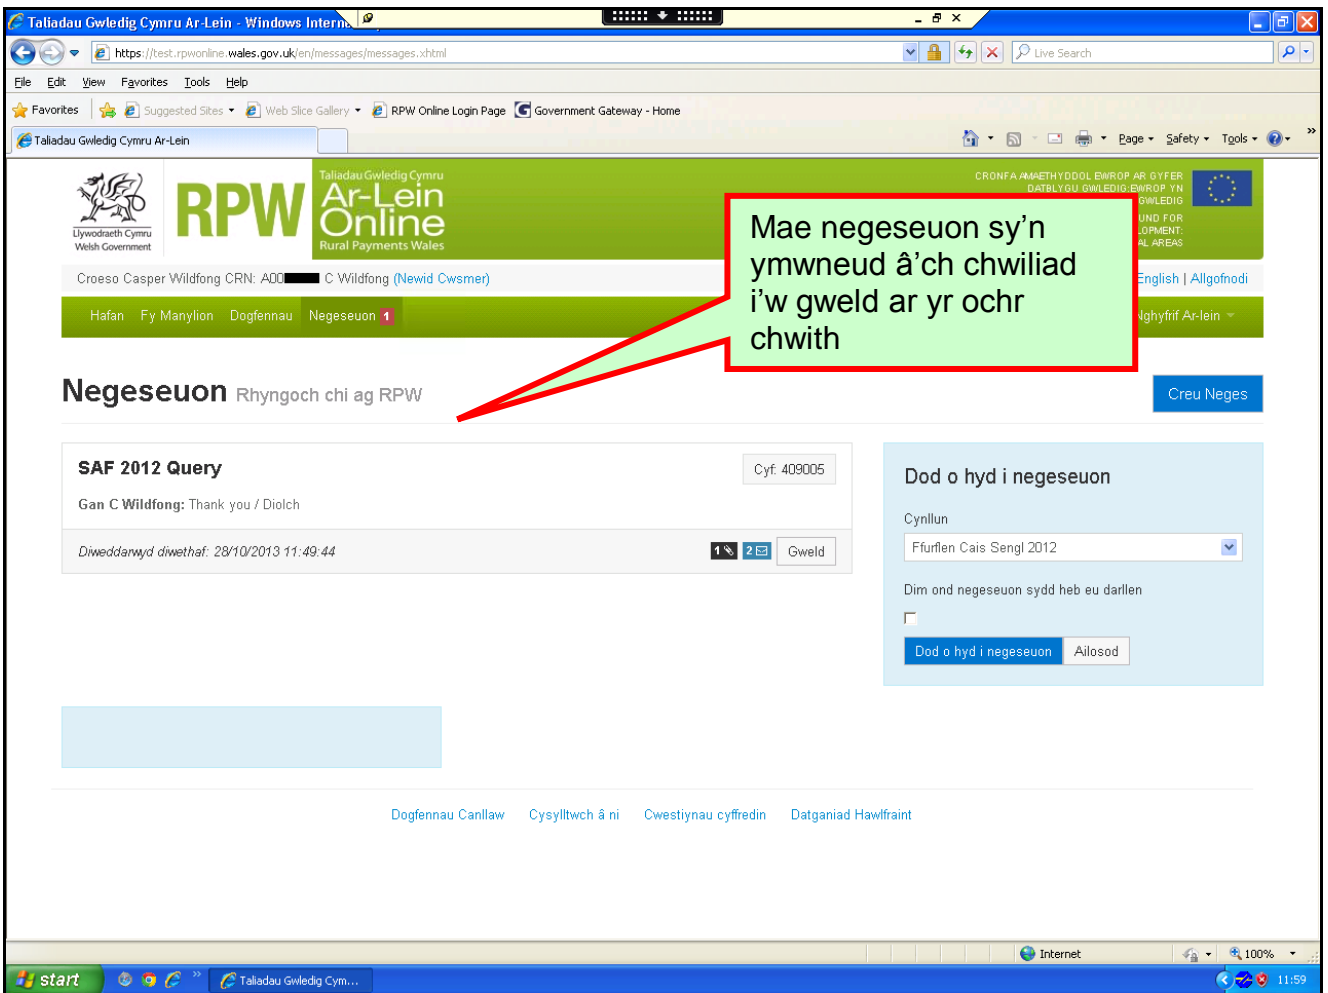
Taliadau Gwledig Cymru Ar-Lein - Windows Interne

https://test.rpwonline.wales.gov.uk/en/messages/messages.xhtml

Live Search

File Edit View Favorites Tools Help

Favorites Suggested Sites Web Slice Gallery RPW Online Login Page Government Gateway - Home

Taliadau Gwledig Cymru Ar-Lein

Page Safety Tools

Llywodraeth Cymru Welsh Government

RPW Taliadau Gwledig Cymru Ar-Lein Online Rural Payments Wales

CRONFA AMAETHYDDOL EWROP AR GYFER DATBLYGU GWLEDIG: EWROP YN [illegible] GWLEDIG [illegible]UND FOR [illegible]LOPMENT: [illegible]AL AREAS

Mae negeseuon sy’n ymwneud â’ch chwiliad i’w gweld ar yr ochr chwith

Croeso Casper Wildfong CRN: A00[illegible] C Wildfong (Newid Cwsmer)

English | Allgofnodi

Hafan Fy Manylion Dogfennau Negeseuon 1

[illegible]nghyfrif Ar-lein

Negeseuon Rhyngoch chi ag RPW

Creu Neges

SAF 2012 Query

Cyf: 409005

Gan C Wildfong: Thank you / Diolch

Diweddarwyd diwethaf: 28/10/2013 11:49:44

1 2 Gweld

Dod o hyd i negeseuon

Cynllun

Ffurflen Cais Sengl 2012

Dim ond negeseuon sydd heb eu darllen

Dod o hyd i negeseuon Ailosod

Dogfennau Canllaw Cysylltwch â ni Cwestiynau cyffredin Datganiad Hawlfraint

Internet 100%

start Taliadau Gwledig Cym... 11:59